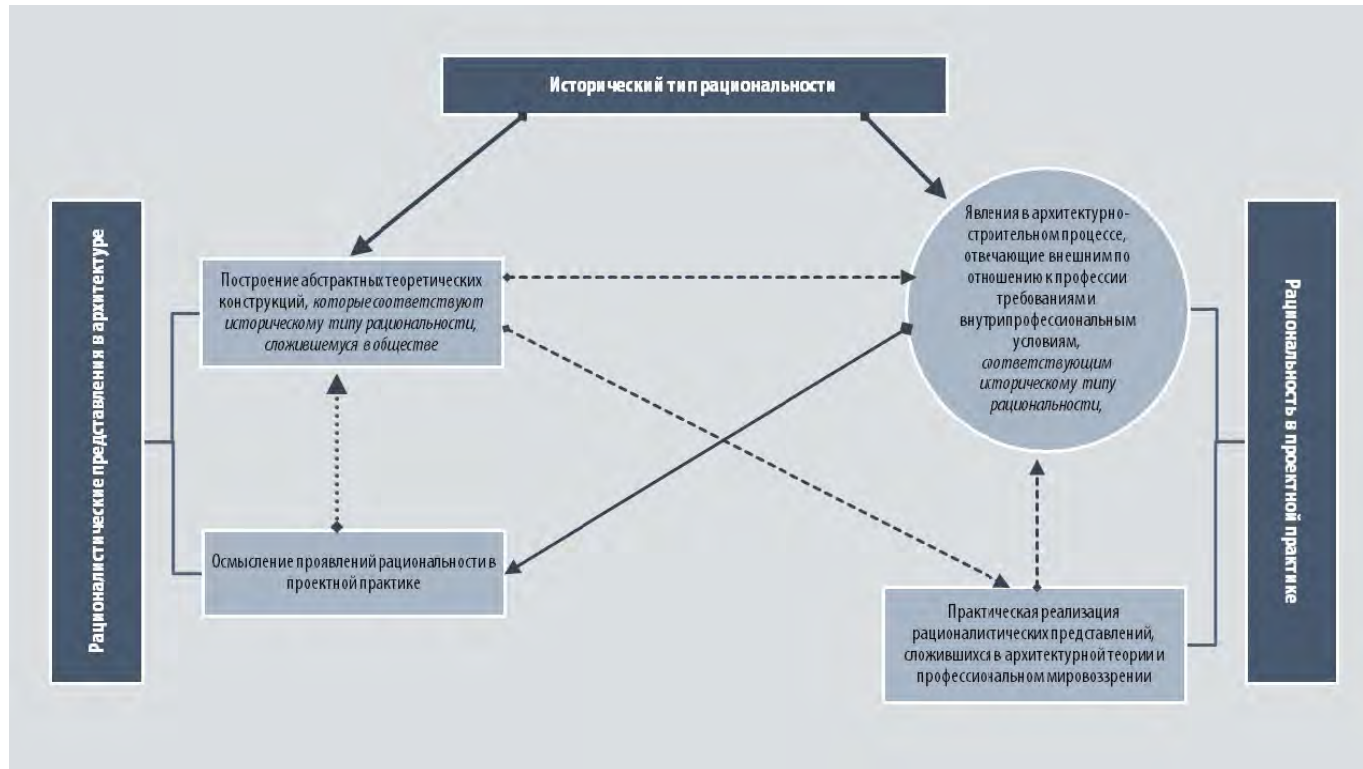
Исторический тип рациональности

Рационалистические представления в архитектуре

Построение абстрактных теоретических конструкций, *которые соответствуют историческому типу рациональности, сложившемуся в обществе*

Осмысление проявлений рациональности в проектной практике

Явления в архитектурно-строительном процессе, отвечающие внешним по отношению к профессии требованиям и внутрипрофессиональным условиям, *соответствующим историческому типу рациональности,*

Практическая реализация рационалистических представлений, сложившихся в архитектурной теории и профессиональном мировоззрении

Рациональность в проектной практике